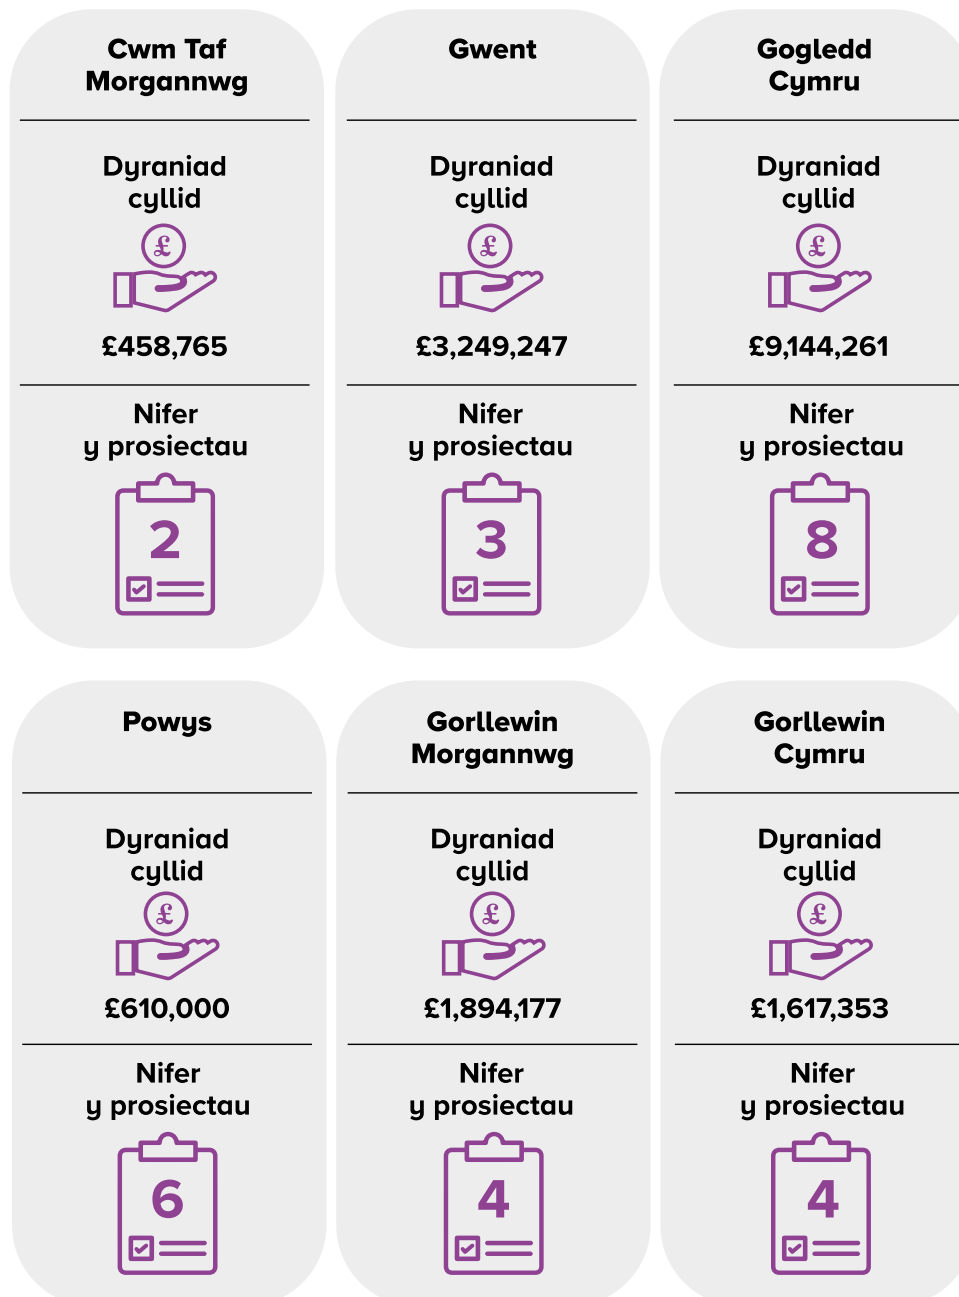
Cwm Taf Morgannwg

Dyraniad cyllid

£

£458,765

Nifer y prosiectau

2

Gwent

Dyraniad cyllid

£

£3,249,247

Nifer y prosiectau

3

Gogledd Cymru

Dyraniad cyllid

£

£9,144,261

Nifer y prosiectau

8

Powys

Dyraniad cyllid

£

£610,000

Nifer y prosiectau

6

Gorllewin Morgannwg

Dyraniad cyllid

£

£1,894,177

Nifer y prosiectau

4

Gorllewin Cymru

Dyraniad cyllid

£

£1,617,353

Nifer y prosiectau

4